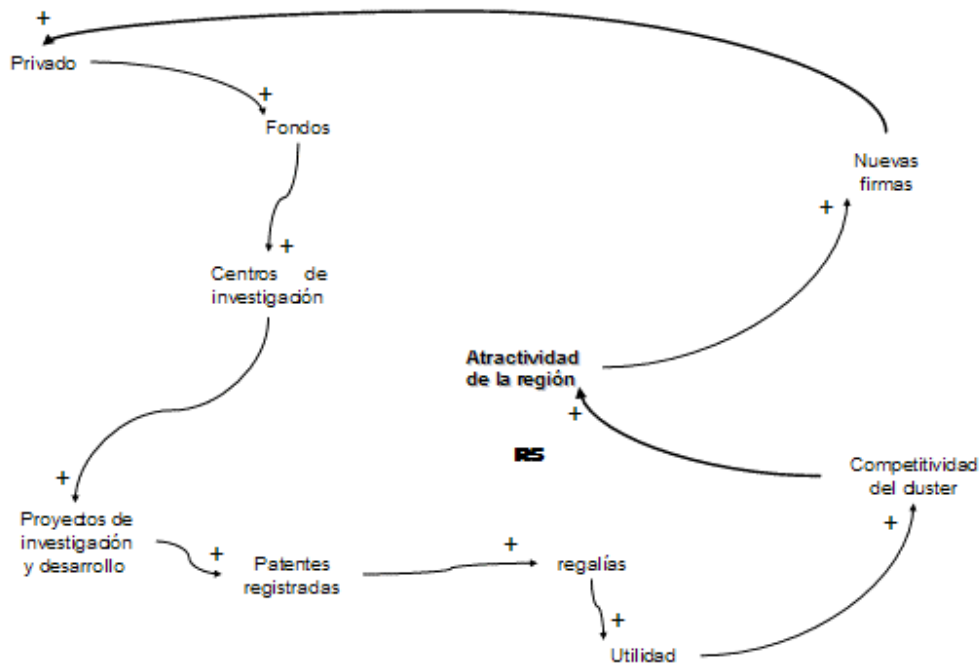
+
Privado

+
Fondos

+
Centros de investigación

Nuevas firmas

+

Atractividad de la región

+

RS

Competitividad del cluster

+
Proyectos de investigación y desarrollo

+
Patentes registradas

+
regalías

+
Utilidad

+